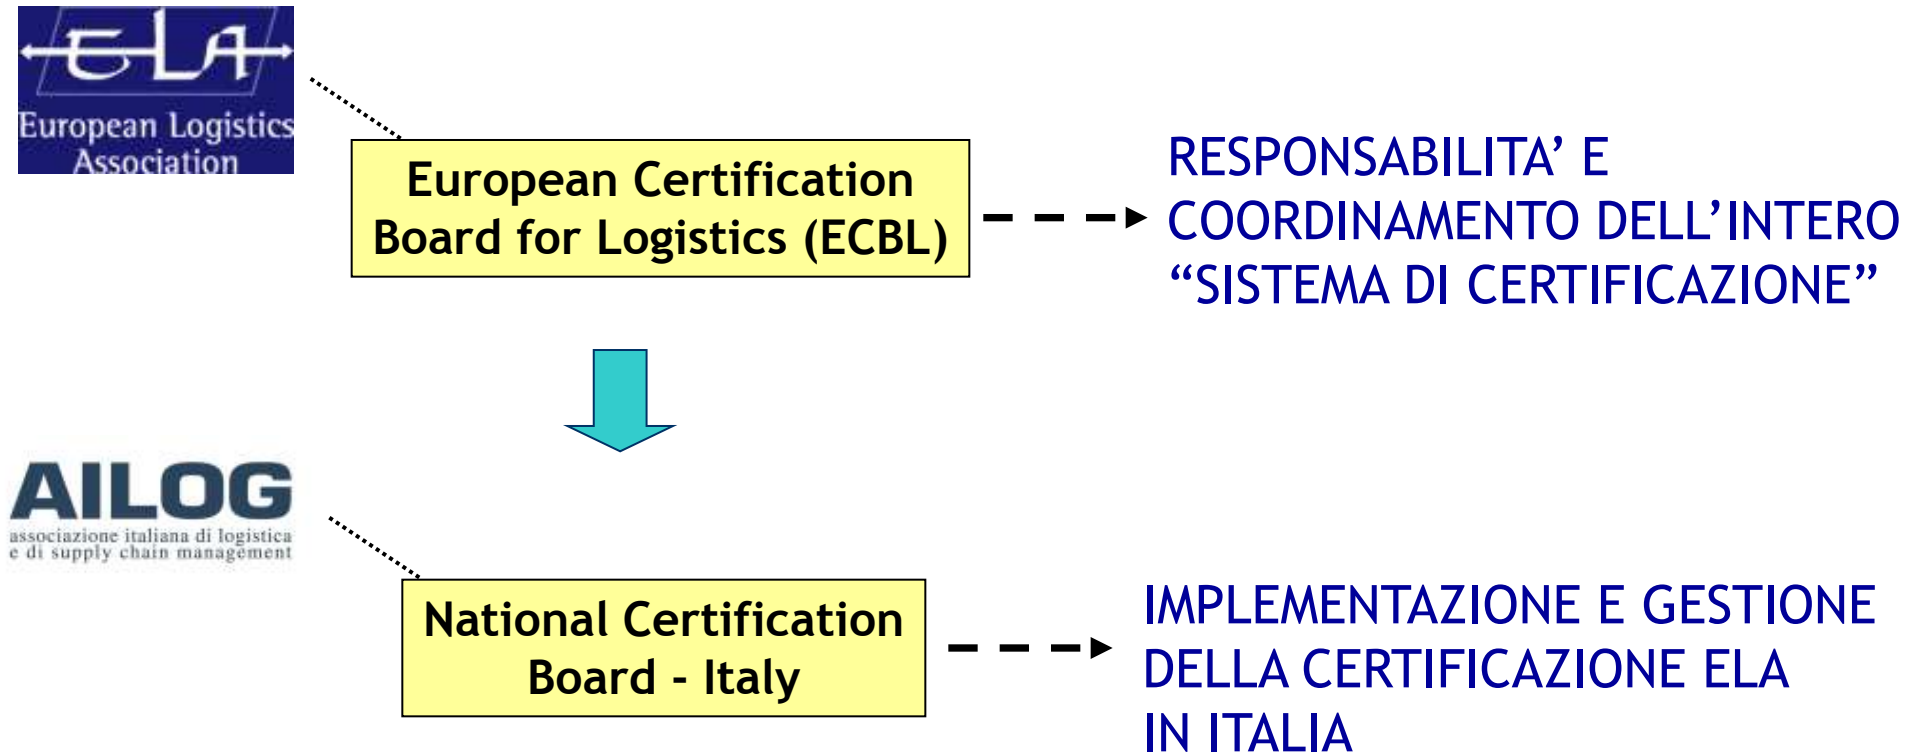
ELA
European Logistics Association

European Certification Board for Logistics (ECBL)

RESPONSABILITA' E COORDINAMENTO DELL'INTERO "SISTEMA DI CERTIFICAZIONE"

AILOG
associazione italiana di logistica e di supply chain management

National Certification Board - Italy

IMPLEMENTAZIONE E GESTIONE DELLA CERTIFICAZIONE ELA IN ITALIA